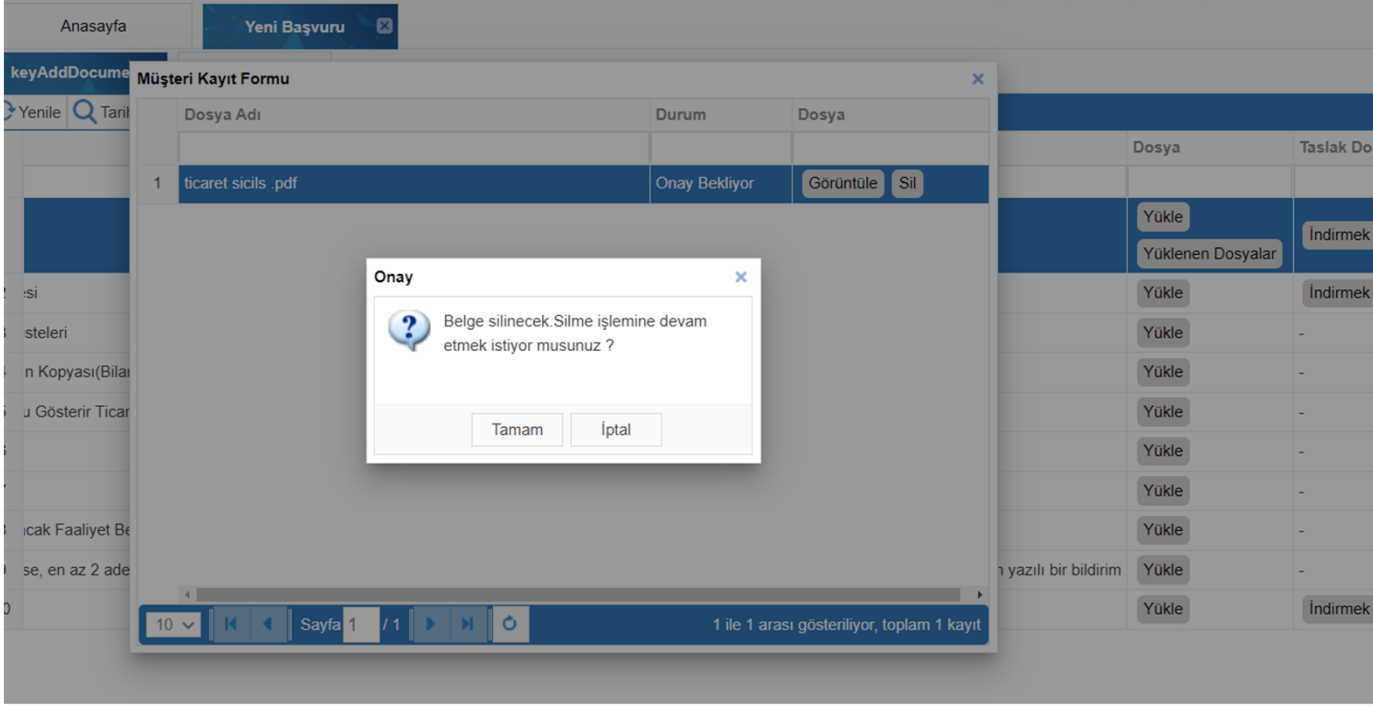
Anasayfa | Yeni Başvuru

keyAddDocume

Yenile | Tarih

Müşteri Kayıt Formu

| | Dosya Adı | Durum | Dosya |
|---|---|---|---|
| | | | |
| 1 | ticaret sicils .pdf | Onay Bekliyor | Görüntüle Sil |

Onay

Belge silinecek.Silme işlemine devam etmek istiyor musunuz ?

Tamam | İptal

10 | Sayfa 1 / 1 | 1 ile 1 arası gösteriliyor, toplam 1 kayıt

| | Dosya | Taslak Do |
|---|---|---|
| | Yükle Yüklenen Dosyalar | İndirmek |
| esi | Yükle | İndirmek |
| steleri | Yükle | - |
| n Kopyası(Bilan | Yükle | - |
| u Gösterir Ticar | Yükle | - |
| | Yükle | - |
| | Yükle | - |
| ıcak Faaliyet Be | Yükle | - |
| se, en az 2 ade ... n yazılı bir bildirim | Yükle | - |
| 0 | Yükle | İndirmek |